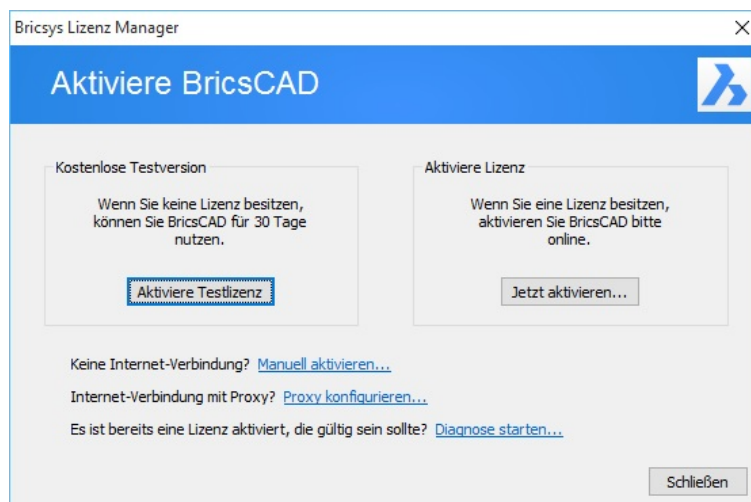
Bricsys Lizenz Manager

Aktiviere BricsCAD

Kostenlose Testversion

Wenn Sie keine Lizenz besitzen, können Sie BricsCAD für 30 Tage nutzen.

Aktiviere Testlizenz

Aktiviere Lizenz

Wenn Sie eine Lizenz besitzen, aktivieren Sie BricsCAD bitte online.

Jetzt aktivieren...

Keine Internet-Verbindung? Manuell aktivieren...

Internet-Verbindung mit Proxy? Proxy konfigurieren...

Es ist bereits eine Lizenz aktiviert, die gültig sein sollte? Diagnose starten...

Schließen